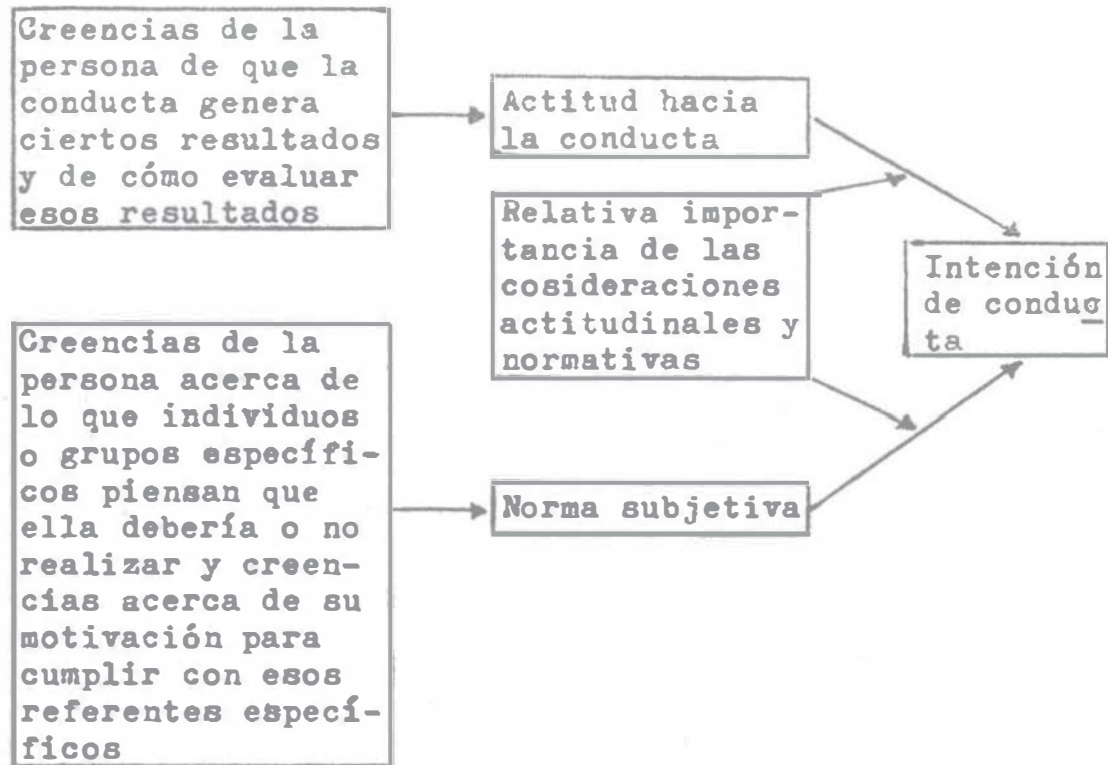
Creencias de la persona de que la conducta genera ciertos resultados y de cómo evaluar esos resultados

Actitud hacia la conducta

Relativa importancia de las cosideraciones actitudinales y normativas

Intención de conducta

Creencias de la persona acerca de lo que individuos o grupos específicos piensan que ella debería o no realizar y creencias acerca de su motivación para cumplir con esos referentes específicos

Norma subjetiva